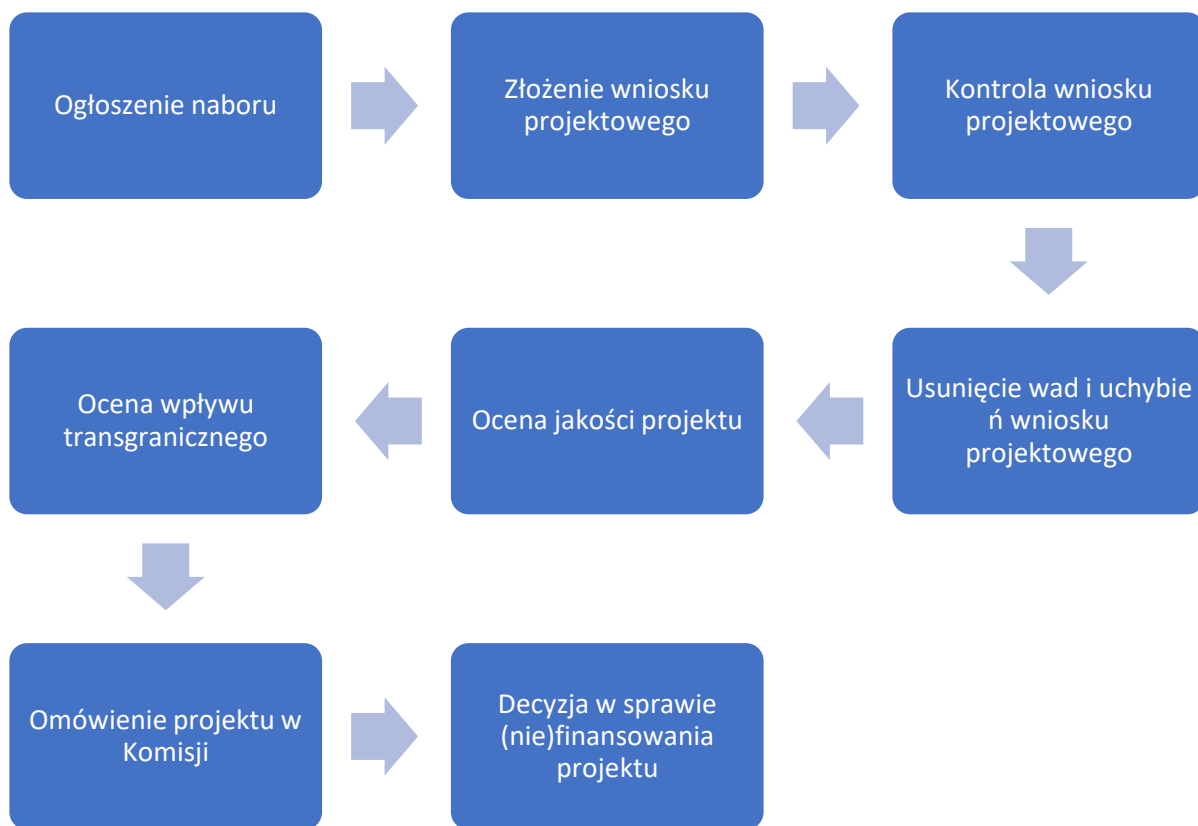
Ogłoszenie naboru

Złożenie wniosku projektowego

Kontrola wniosku projektowego

Usunięcie wad i uchybie ń wniosku projektowego

Ocena jakości projektu

Ocena wpływu transgranicznego

Omówienie projektu w Komisji

Decyzja w sprawie (nie)finansowania projektu